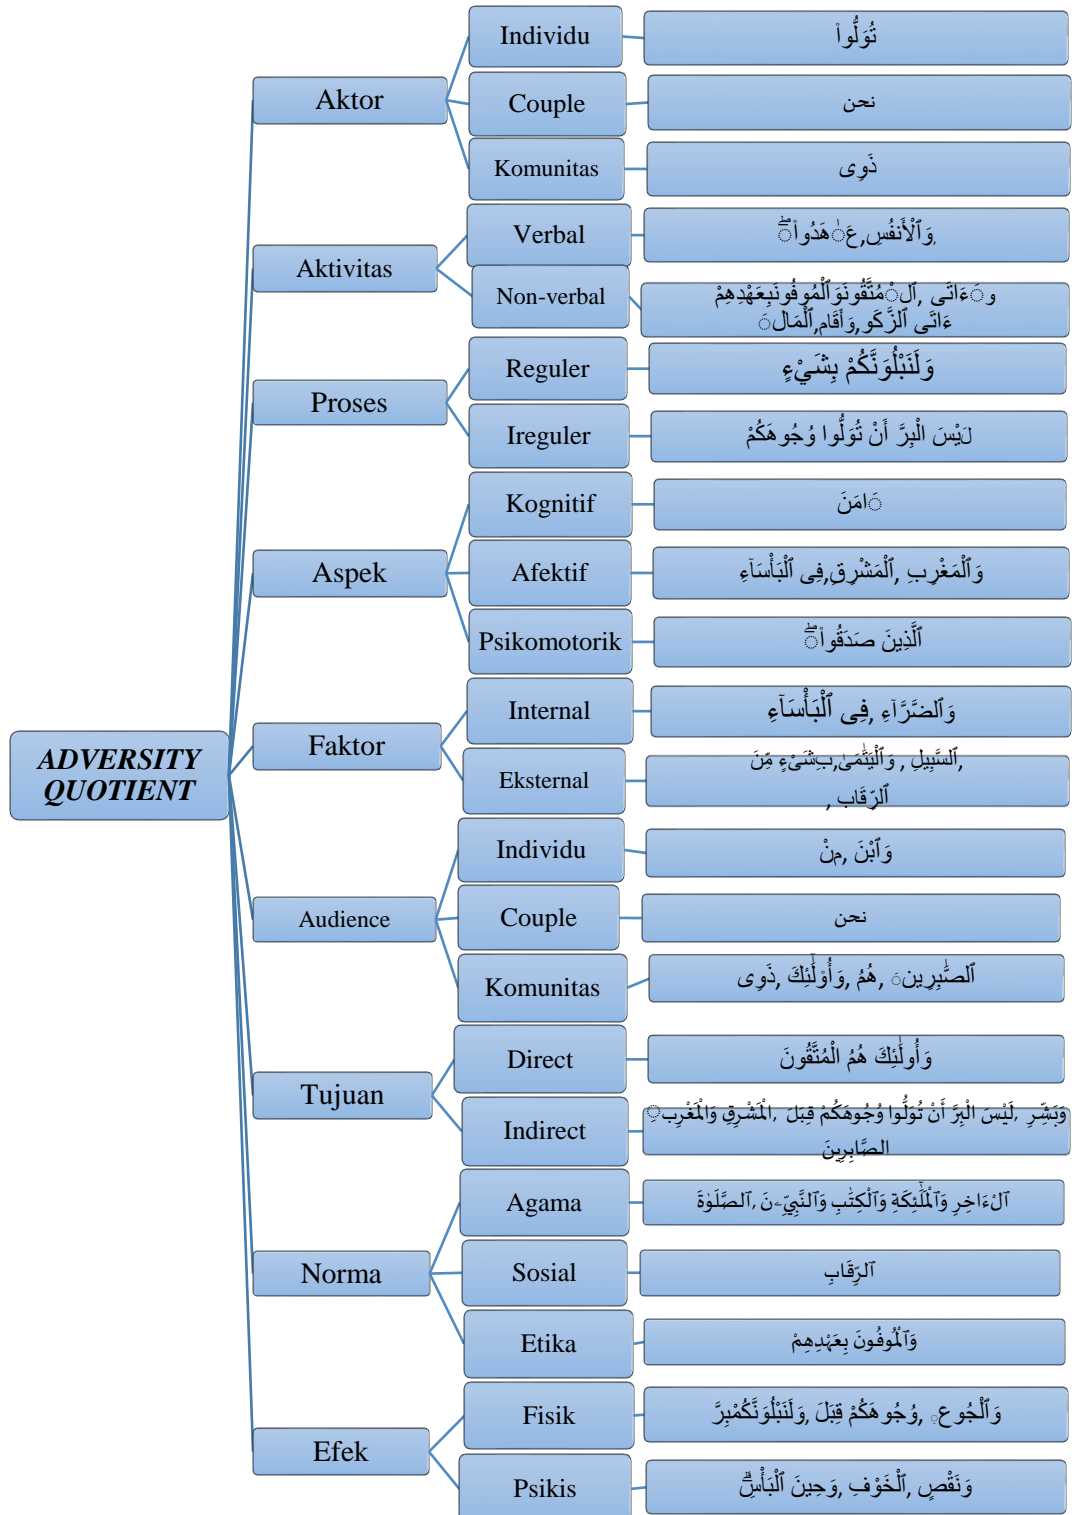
ADVERSITY QUOTIENT

Aktor
Individu
تُوَلُّوا
Couple
نحن
Komunitas
ذَوِى

Aktivitas
Verbal
وَٱلْأَنفُس,عَٰهَدُواْۖ
Non-verbal
وَءَاتَى ,ٱلْمُتَّقُونَوَٱلْمُوفُونَبِعَهْدِهِمْ ءَاتَى ٱلزَّكَوٰ,وَأَقَامَ,ٱلْمَالَ

Proses
Reguler
وَلَنَبْلُوَنَّكُمْ بِشَيْءٍ
Ireguler
لَيْسَ ٱلْبِرَّ أَنْ تُوَلُّوا وُجُوهَكُمْ

Aspek
Kognitif
ءَامَنَ
Afektif
وَٱلْمَغْرِبِ ,ٱلْمَشْرِقِ,فِى ٱلْبَأْسَاءِ
Psikomotorik
ٱلَّذِينَ صَدَقُواْۖ

Faktor
Internal
وَٱلضَّرَّاءِ ,فِى ٱلْبَأْسَاءِ
Eksternal
ٱلسَّبِيلِ , وَٱلْيَتَٰمَىٰ,بِشَيْءٍ مِّنَ, ٱلرِّقَابِ ,

Audience
Individu
وَٱبْنَ ,مَنْ
Couple
نحن
Komunitas
ٱلصَّٰبِرِينَ ,هُمُ ,وَأُوْلَٰٓئِكَ ,ذَوِى

Tujuan
Direct
وَأُولَٰئِكَ هُمُ ٱلْمُتَّقُونَ
Indirect
وَبَشِّرِ ,لَيْسَ ٱلْبِرَّ أَنْ تُوَلُّوا وُجُوهَكُمْ قِبَلَ ,ٱلْمَشْرِقِ وَٱلْمَغْرِبِ ٱلصَّابِرِينَ

Norma
Agama
ٱلْءَاخِرِ وَٱلْمَلَٰٓئِكَةِ وَٱلْكِتَٰبِ وَٱلنَّبِيِّۦنَ ,ٱلصَّلَوٰةَ
Sosial
ٱلرِّقَابِ
Etika
وَٱلْمُوفُونَ بِعَهْدِهِمْ

Efek
Fisik
وَٱلْجُوعِ ,وُجُوهَكُمْ قِبَلَ ,وَلَنَبْلُوَنَّكُمْبِرَّ
Psikis
وَنَقْصٍ ,ٱلْخَوْفِ ,وَحِينَ ٱلْبَأْسِۗ